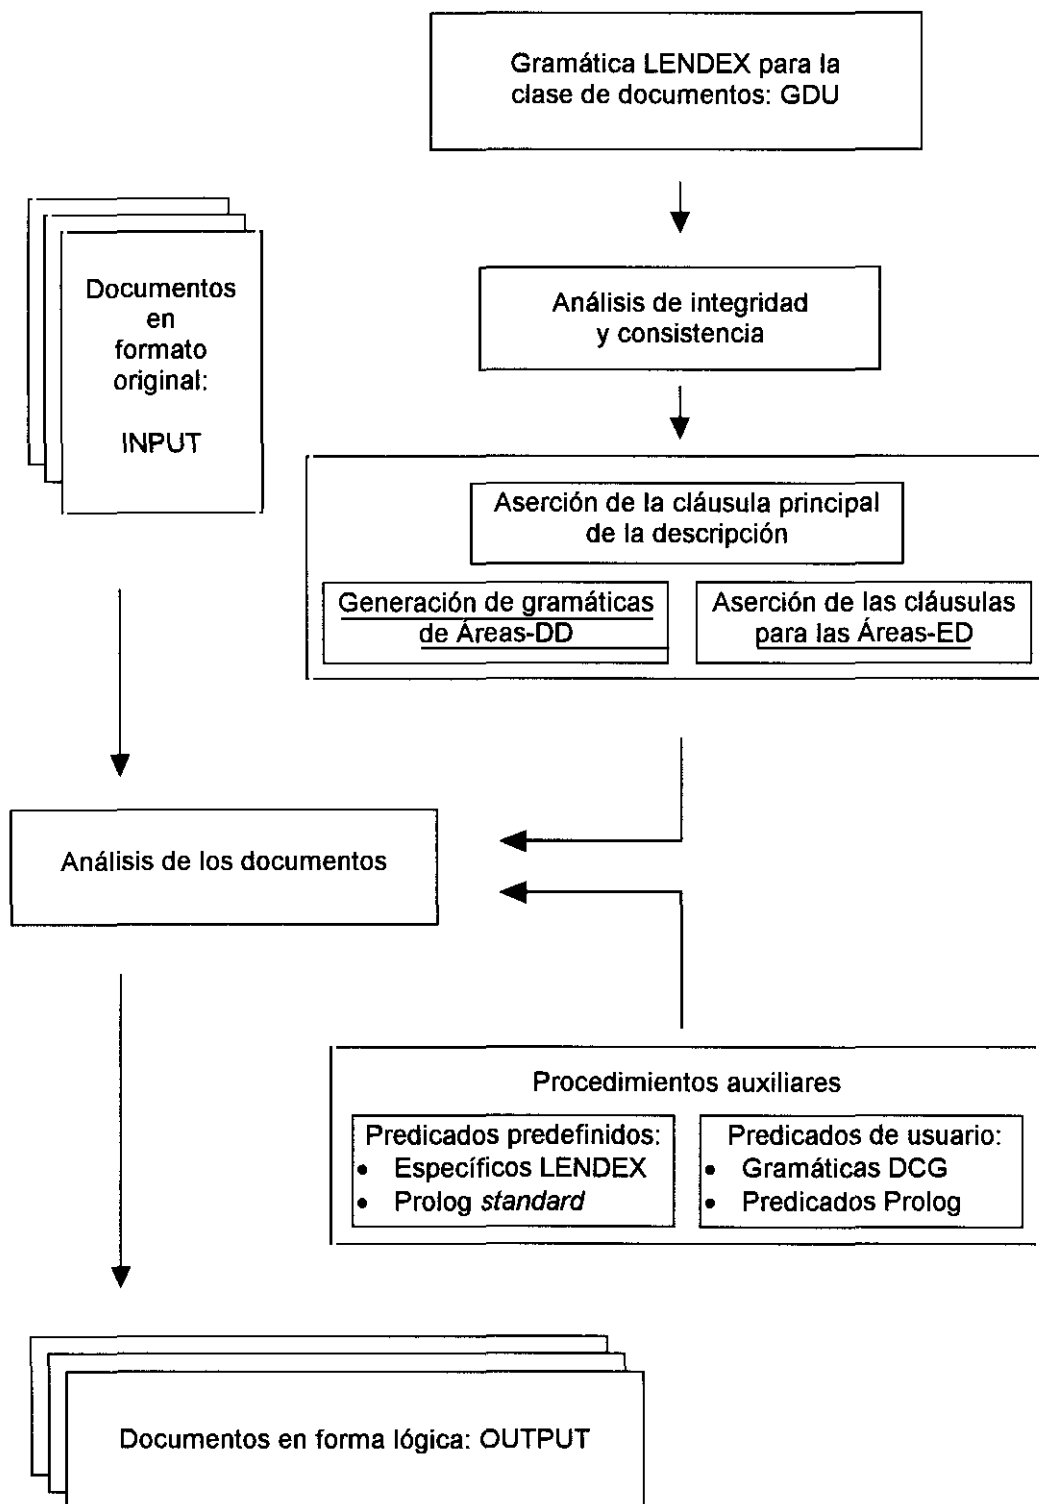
Gramática LENDEX para la clase de documentos: GDU

Documentos en formato original:

INPUT

Análisis de integridad y consistencia

Aserción de la cláusula principal de la descripción

Generación de gramáticas de Áreas-DD

Aserción de las cláusulas para las Áreas-ED

Análisis de los documentos

Procedimientos auxiliares

Predicados predefinidos:
• Específicos LENDEX
• Prolog *standard*

Predicados de usuario:
• Gramáticas DCG
• Predicados Prolog

Documentos en forma lógica: OUTPUT